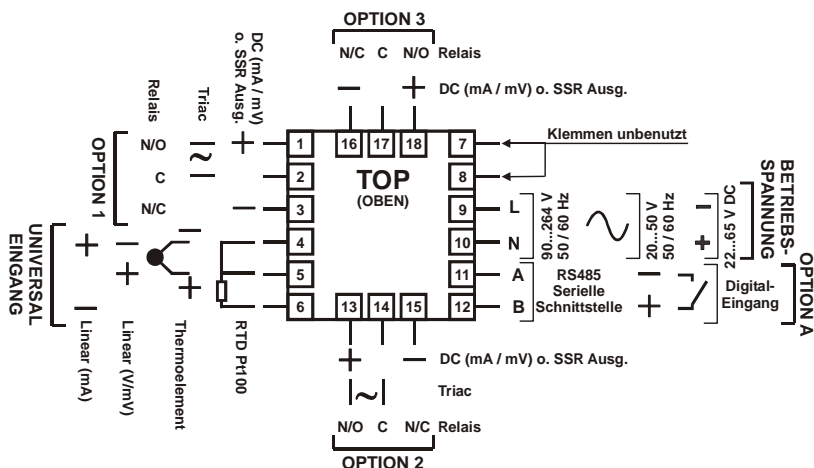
OPTION 3

N/C C N/O Relais

DC (mA / mV) o. SSR Ausg.

Klemmen unbenutzt

DC (mA / mV) o. SSR Ausg.

Triac

Relais

OPTION 1

N/O

C

N/C

1
2
3
4
5
6

16 17 18

7
8
9
10
11
12

TOP
(OBEN)

13 14 15

L
N
A
B

90...264 V 50 / 60 Hz

20...50 V 50 / 60 Hz

22...65 V DC

BETRIEBS-SPANNUNG

RS485 Serielle Schnittstelle

Digital-Eingang

OPTION A

UNIVERSAL EINGANG

Linear (mA)

Linear (V/mV)

Thermoelement

RTD Pt100

DC (mA / mV) o. SSR Ausg.

Triac

N/O C N/C Relais

OPTION 2